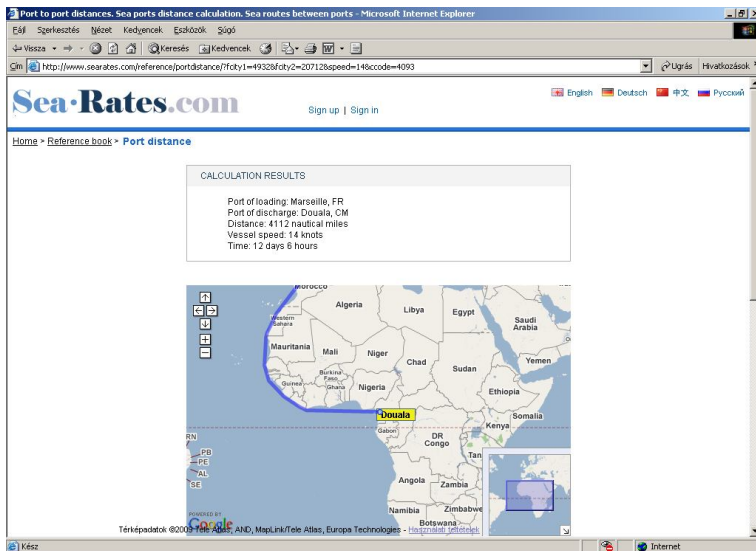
Port to port distances. Sea ports distance calculation. Sea routes between ports - Microsoft Internet Explorer

Fájl Szerkesztés Nézet Kedvencek Eszközök Súgó

Vissza Keresés Kedvencek

Cím http://www.searates.com/reference/portdistance/?fcity1=4932&fcity2=20712&speed=14&ccode=4093 Ugrás Hivatkozások

Sea·Rates.com

Sign up | Sign in

English Deutsch 中文 Русский

Home > Reference book > Port distance

CALCULATION RESULTS

Port of loading: Marseille, FR
Port of discharge: Douala, CM
Distance: 4112 nautical miles
Vessel speed: 14 knots
Time: 12 days 6 hours

Morocco
Algeria
Libya
Egypt
Western Sahara
Saudi Arabia
Mauritania
Mali
Niger
Chad
Sudan
Yemen
Burkina Faso
Guinea
Ghana
Nigeria
Ethiopia
Douala
Somalia
Gabon
DR Congo
Kenya
RN
PB
PE
AL
SE
Tan
Angola
Zambia
Namibia
Zimbabwe
Botswana
POWERED BY Google

Térképadatok ©2009 Tele Atlas, AND, MapLink/Tele Atlas, Europa Technologies - Használati feltételek

Kész
Internet